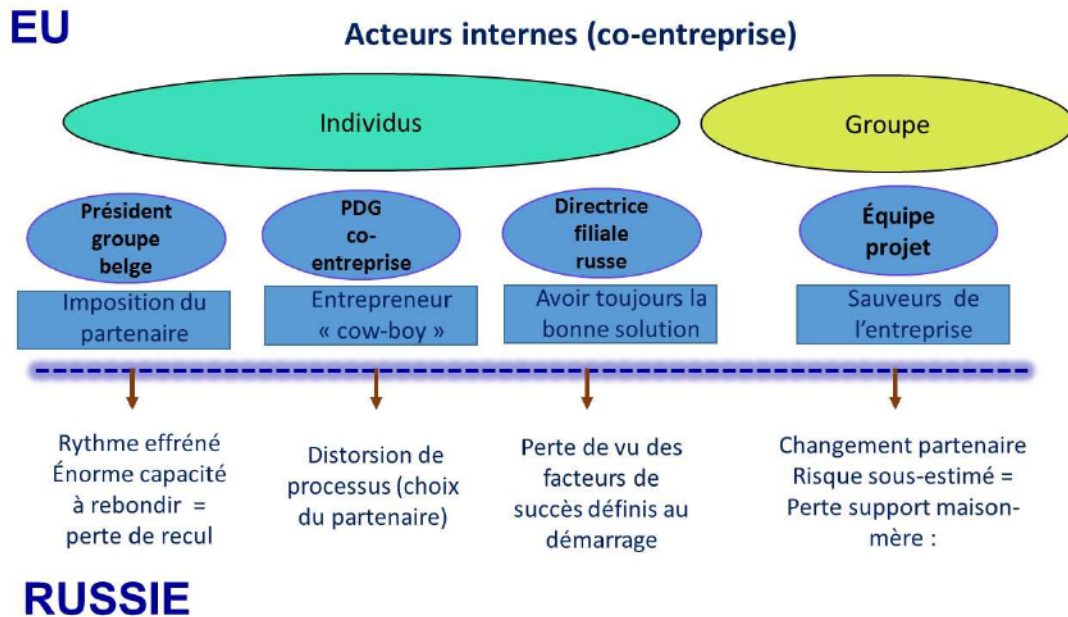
EU

Acteurs internes (co-entreprise)

Individus

Groupe

Président groupe belge

Imposition du partenaire

PDG co-entreprise

Entrepreneur « cow-boy »

Directrice filiale russe

Avoir toujours la bonne solution

Équipe projet

Sauveurs de l'entreprise

Rythme effréné Énorme capacité à rebondir = perte de recul

Distorsion de processus (choix du partenaire)

Perte de vu des facteurs de succès définis au démarrage

Changement partenaire Risque sous-estimé = Perte support maison-mère :

RUSSIE